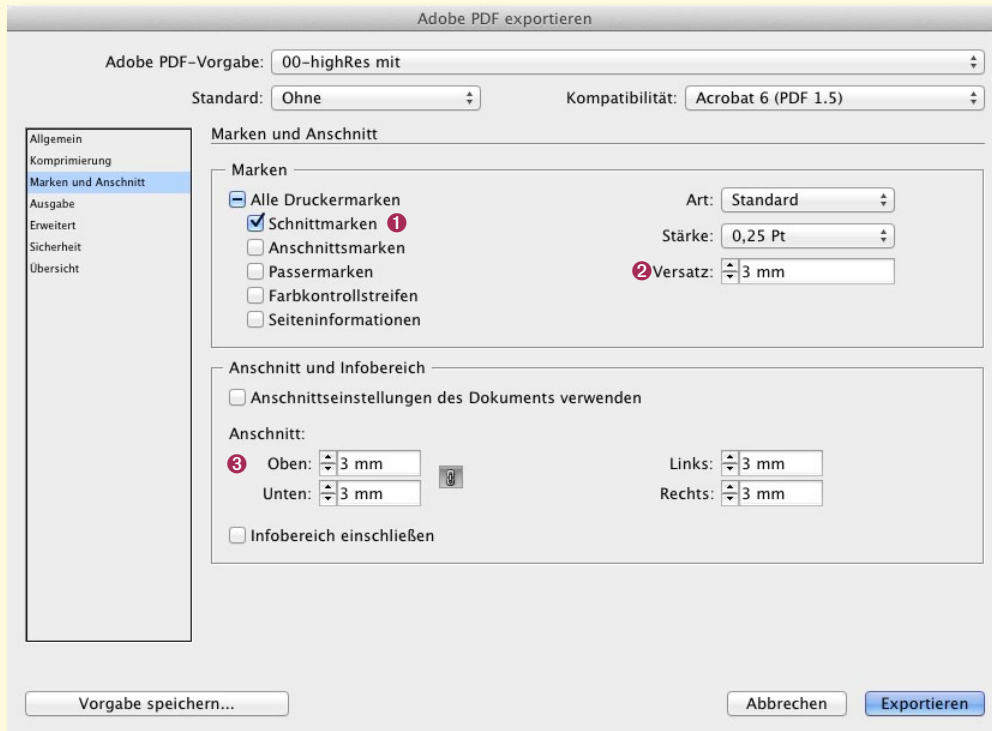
Adobe PDF exportieren

Adobe PDF-Vorgabe: 00-highRes mit

Standard: Ohne

Kompatibilität: Acrobat 6 (PDF 1.5)

Allgemein
Komprimierung
Marken und Anschnitt
Ausgabe
Erweitert
Sicherheit
Übersicht

Marken und Anschnitt

Marken

Alle Druckermarken
Schnittmarken ❶
Anschnittsmarken
Passermarken
Farbkontrollstreifen
Seiteninformationen

Art: Standard
Stärke: 0,25 Pt
❷ Versatz: 3 mm

Anschnitt und Infobereich

Anschnittseinstellungen des Dokuments verwenden

Anschnitt:
❸ Oben: 3 mm
Unten: 3 mm
Links: 3 mm
Rechts: 3 mm

Infobereich einschließen

Vorgabe speichern...

Abbrechen
Exportieren